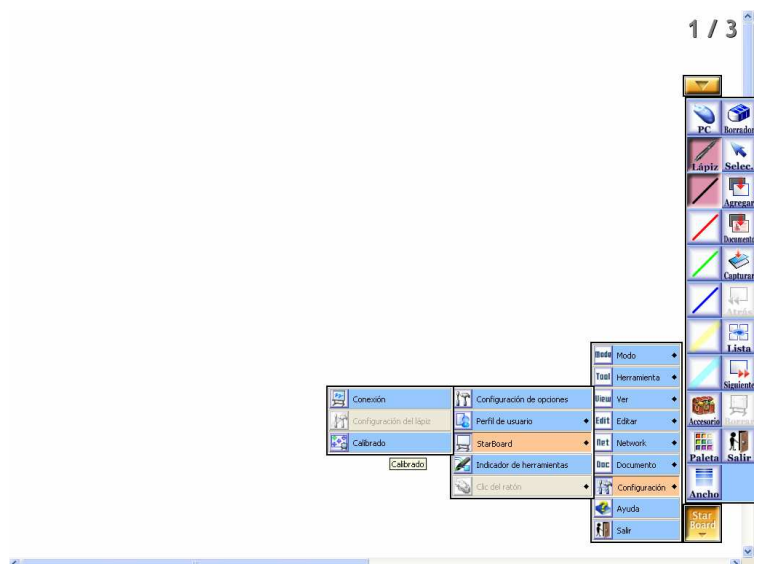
1 / 3

PC
Borrador
Lápiz
Selec.
Agregar
Documento
Capturar
Atrás
Lista
Siguiente
Accesorio
Borrar
Paleta
Salir
Ancho
Star Board

Mode Modo
Tool Herramienta
View Ver
Edit Editar
Net Network
Doc Documento
Configuración
Ayuda
Salir

Configuración de opciones
Perfil de usuario
StarBoard
Indicador de herramientas
Clic del ratón

Conexión
Configuración del lápiz
Calibrado

Calibrado